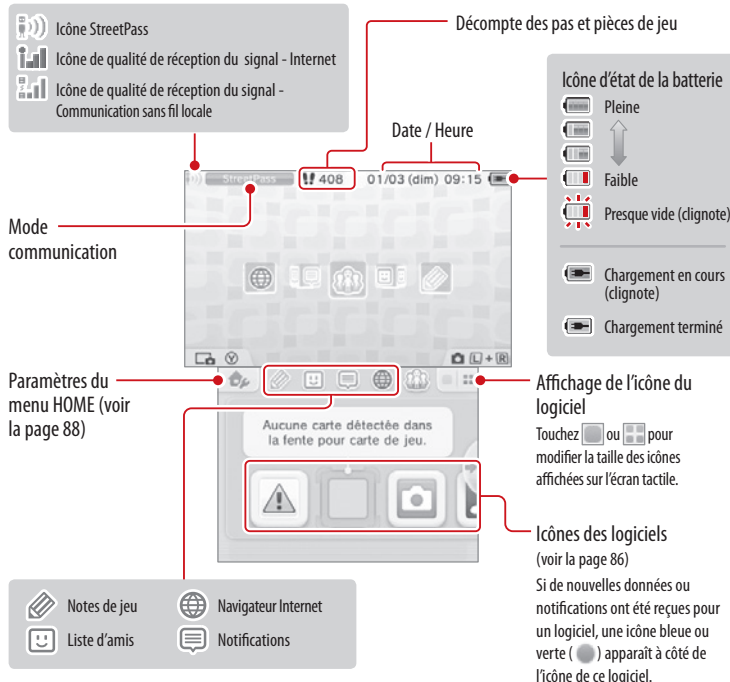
Icône StreetPass

Icône de qualité de réception du signal - Internet

Icône de qualité de réception du signal - Communication sans fil locale

Décompte des pas et pièces de jeu

Date / Heure

StreetPass 408 01/03 (dim) 09:15

Icône d'état de la batterie

Pleine

Faible

Presque vide (clignote)

Chargement en cours (clignote)

Chargement terminé

Mode communication

Paramètres du menu HOME (voir la page 88)

Aucune carte détectée dans la fente pour carte de jeu.

Affichage de l'icône du logiciel

Touchez ou pour modifier la taille des icônes affichées sur l'écran tactile.

Icônes des logiciels

(voir la page 86)

Si de nouvelles données ou notifications ont été reçues pour un logiciel, une icône bleue ou verte ( ) apparaît à côté de l'icône de ce logiciel.

Notes de jeu

Navigateur Internet

Liste d'amis

Notifications